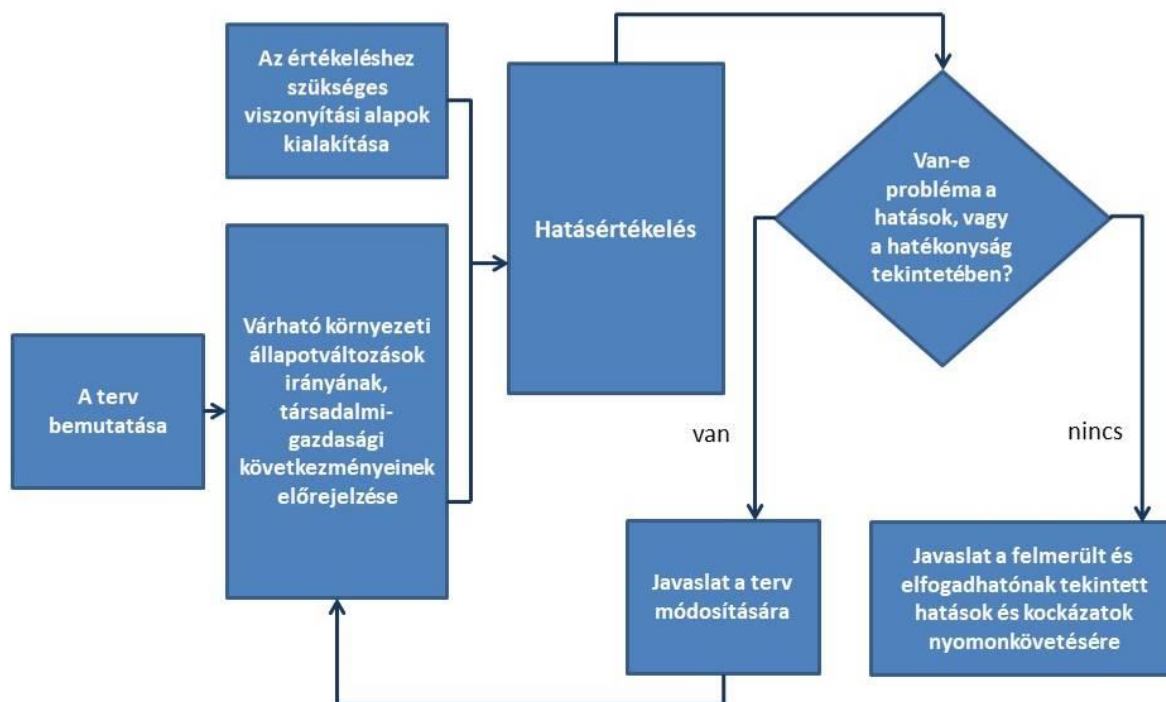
Az értékeléshez szükséges viszonyítási alapok kialakítása

A terv bemutatása

Várható környezeti állapotváltozások irányának, társadalmi-gazdasági következményeinek előrejelzése

Hatásértékelés

Van-e probléma a hatások, vagy a hatékonyság tekintetében?

van

nincs

Javaslat a terv módosítására

Javaslat a felmerült és elfogadhatónak tekintett hatások és kockázatok nyomonkövetésére